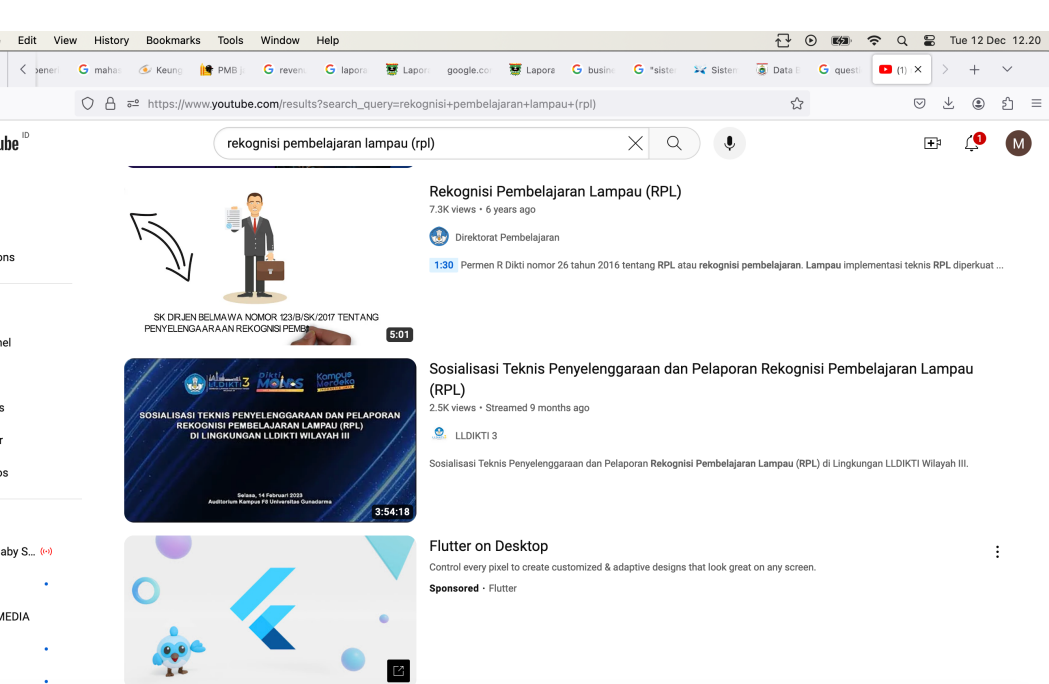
Edit View History Bookmarks Tools Window Help

Tue 12 Dec 12.20

penen mahas Keung PMB j reven lapora Lapor google.co Lapora busin "siste Sisten Data questi (1) ×

https://www.youtube.com/results?search_query=rekognisi+pembelajaran+lampau+(rpl)

ube ID

rekognisi pembelajaran lampau (rpl)

1

M

ons

nel

s

r

os

aby S...

MEDIA

SK DIRJEN BELMAWA NOMOR 123/B/SK/2017 TENTANG PENYELENGGARAAN REKOGNISI PEMB

5:01

Rekognisi Pembelajaran Lampau (RPL)

7.3K views • 6 years ago

Direktorat Pembelajaran

1:30 Permen R Dikti nomor 26 tahun 2016 tentang RPL atau rekognisi pembelajaran. Lampau implementasi teknis RPL diperkuat ...

LLDIKTI 3 Dikti MONS Kampus Merdeka

SOSIALISASI TEKNIS PENYELENGGARAAN DAN PELAPORAN REKOGNISI PEMBELAJARAN LAMPAU (RPL) DI LINGKUNGAN LLDIKTI WILAYAH III

Selasa, 14 Februari 2023
Auditorium Kampus F8 Universitas Gunadarma

3:54:18

Sosialisasi Teknis Penyelenggaraan dan Pelaporan Rekognisi Pembelajaran Lampau (RPL)

2.5K views • Streamed 9 months ago

LLDIKTI 3

Sosialisasi Teknis Penyelenggaraan dan Pelaporan Rekognisi Pembelajaran Lampau (RPL) di Lingkungan LLDIKTI Wilayah III.

Flutter on Desktop

Control every pixel to create customized & adaptive designs that look great on any screen.

Sponsored • Flutter